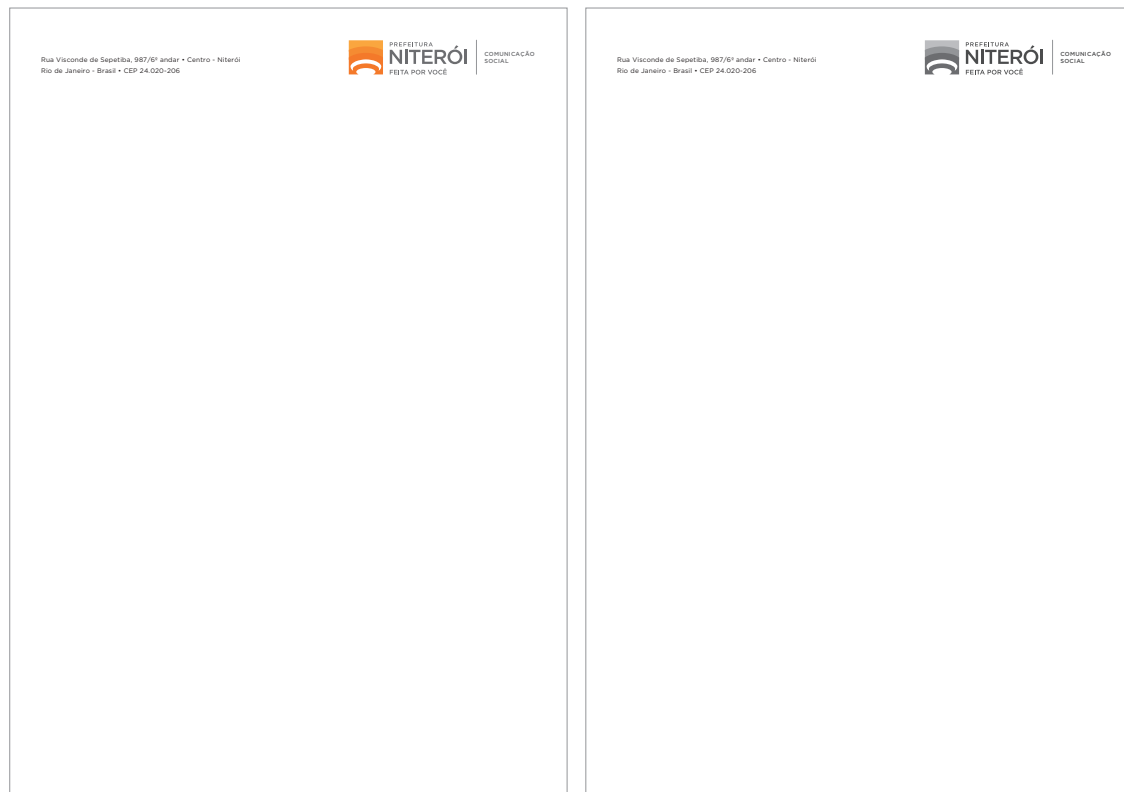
Rua Visconde de Sepetiba, 987/6º andar • Centro - Niterói
Rio de Janeiro - Brasil • CEP 24.020-206

PREFEITURA
NITERÓI
FEITA POR VOCÊ

COMUNICAÇÃO
SOCIAL

Rua Visconde de Sepetiba, 987/6º andar • Centro - Niterói
Rio de Janeiro - Brasil • CEP 24.020-206

PREFEITURA
NITERÓI
FEITA POR VOCÊ

COMUNICAÇÃO
SOCIAL